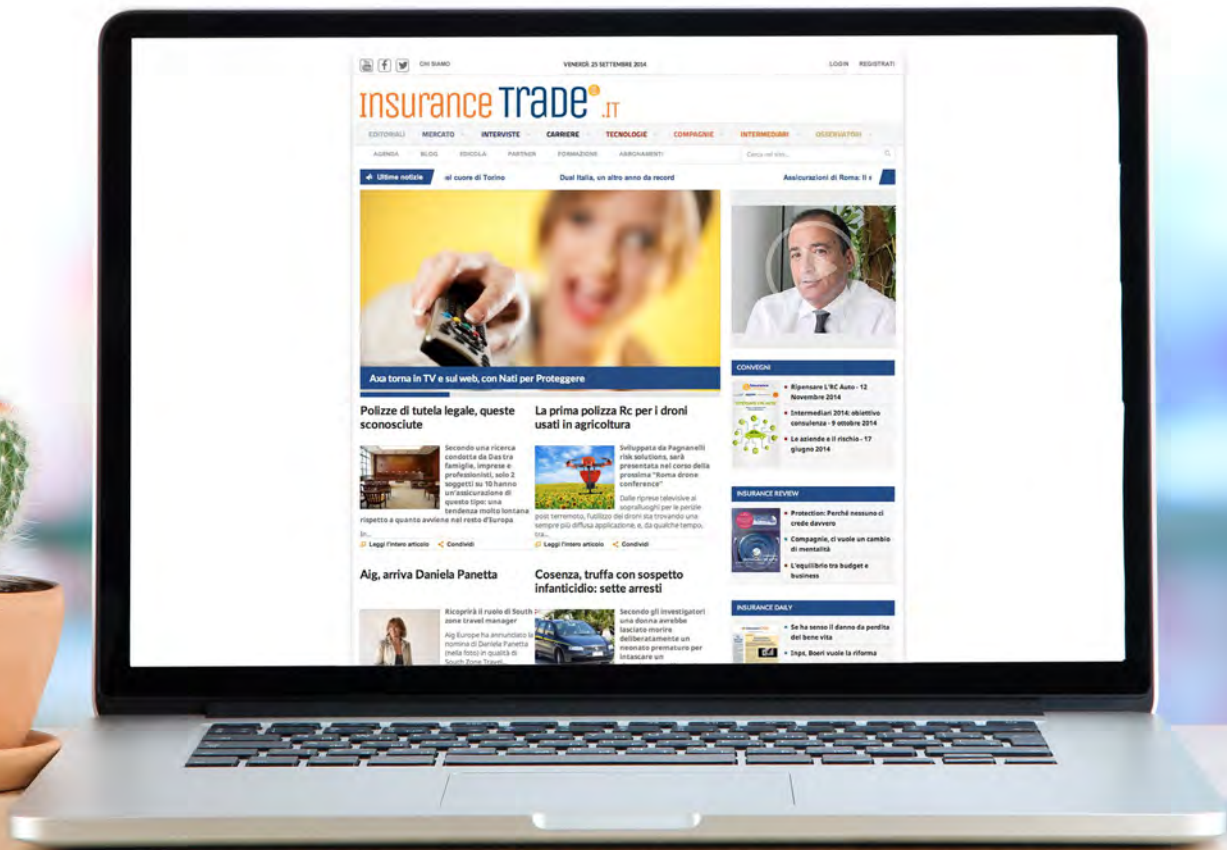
CHI SIAMO

VENERDÌ 25 SETTEMBRE 2014

LOGIN REGISTRATI

INSURANCE TRADE .IT

EDITORIALI MERCATO INTERVISTE CARRIERE TECNOLOGIE COMPAGNIE INTERMEDIARI OSSERVATORI

AGENDA BLOG EDICOLA PARTNER FORMAZIONE ABBONAMENTI

Cerca nel sito...

Ultime notizie

al cuore di Torino

Dual Italia, un altro anno da record

Assicurazioni di Roma: il s

Axa torna in TV e sul web, con Nati per Proteggere

Polizze di tutela legale, queste sconosciute

Secondo una ricerca condotta da Das tra famiglie, imprese e professionisti, solo 2 soggetti su 10 hanno un'assicurazione di questo tipo: una tendenza molto lontana rispetto a quanto avviene nel resto d'Europa

In...

Leggi l'intero articolo Condividi

La prima polizza Rc per i droni usati in agricoltura

Sviluppata da Pagnanelli risk solutions, sarà presentata nel corso della prossima "Roma drone conference"

Dalle riprese televisive ai sopralluoghi per le perizie post terremoto, l'utilizzo dei droni sta trovando una sempre più diffusa applicazione, e, da qualche tempo, tra...

Leggi l'intero articolo Condividi

Aig, arriva Daniela Panetta

Ricoprirà il ruolo di South zone travel manager

Aig Europe ha annunciato la nomina di Daniela Panetta (nella foto) in qualità di South Zone Travel...

Cosenza, truffa con sospetto infanticidio: sette arresti

Secondo gli investigatori una donna avrebbe lasciato morire deliberatamente un neonato prematuro per intascare un

CONVEGNI

Ripensare l'RC Auto - 12 Novembre 2014

Intermediari 2014: obiettivo consulenza - 9 ottobre 2014

Le aziende e il rischio - 17 giugno 2014

INSURANCE REVIEW

Protection: Perché nessuno ci crede davvero

Compagnie, ci vuole un cambio di mentalità

L'equilibrio tra budget e business

INSURANCE DAILY

Se ha senso il danno da perdita del bene vita

Inps, Boeri vuole la riforma